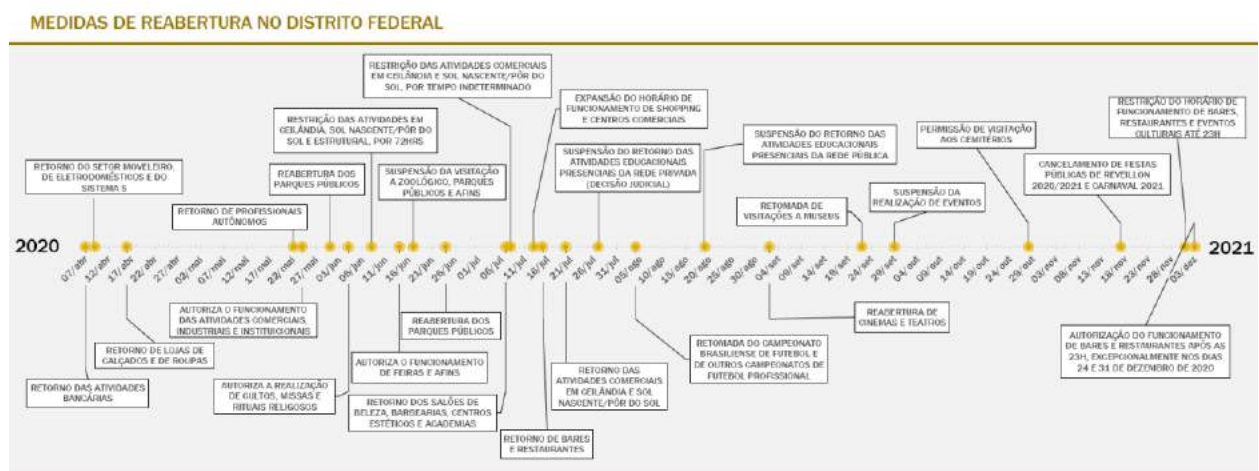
MEDIDAS DE REABERTURA NO DISTRITO FEDERAL

RESTRIÇÃO DAS ATIVIDADES COMERCIAIS EM CEILÂNDIA E SOL NASCENTE/PÔR DO SOL, POR TEMPO INDETERMINADO

EXPANSÃO DO HORÁRIO DE FUNCIONAMENTO DE SHOPPING E CENTROS COMERCIAIS

RESTRIÇÃO DO HORÁRIO DE FUNCIONAMENTO DE BARES, RESTAURANTES E EVENTOS CULTURAIS ATÉ 23H

RESTRIÇÃO DAS ATIVIDADES EM CEILÂNDIA, SOL NASCENTE/PÔR DO SOL E ESTRUTURAL, POR 72HRS

SUSPENSÃO DO RETORNO DAS ATIVIDADES EDUCACIONAIS PRESENCIAIS DA REDE PÚBLICA

PERMISSÃO DE VISITAÇÃO AOS CEMITÉRIOS

SUSPENSÃO DO RETORNO DAS ATIVIDADES EDUCACIONAIS PRESENCIAIS DA REDE PRIVADA (DECISÃO JUDICIAL)

RETORNO DO SETOR MOVELEIRO, DE ELETRODOMÉSTICOS E DO SISTEMA S

REABERTURA DOS PARQUES PÚBLICOS

SUSPENSÃO DA VISITAÇÃO A ZOOLÓGICO, PARQUES PÚBLICOS E AFINS

CANCELAMENTO DE FESTAS PÚBLICAS DE REVEILLON 2020/2021 E CARNAVAL 2021

SUSPENSÃO DA REALIZAÇÃO DE EVENTOS

RETOMADA DE VISITAÇÕES A MUSEUS

RETORNO DE PROFISSIONAIS AUTÔNOMOS

2020

07/abr 12/abr 17/abr 22/abr 27/abr 02/mai 07/mai 12/mai 17/mai 22/mai 27/mai 01/jun 06/jun 11/jun 16/jun 21/jun 26/jun 01/jul 06/jul 11/jul 16/jul 21/jul 26/jul 31/jul 05/ago 10/ago 15/ago 20/ago 25/ago 30/ago 04/set 09/set 14/set 19/set 24/set 29/set 04/out 09/out 14/out 19/out 24/out 29/out 03/nov 08/nov 13/nov 18/nov 23/nov 28/nov 03/dez

2021

AUTORIZA O FUNCIONAMENTO DAS ATIVIDADES COMERCIAIS, INDUSTRIAIS E INSTITUCIONAIS

REABERTURA DOS PARQUES PÚBLICOS

REABERTURA DE CINEMAS E TEATROS

RETORNO DE LOJAS DE CALÇADOS E DE ROUPAS

RETOMADA DO CAMPEONATO BRASILIENSE DE FUTEBOL E DE OUTROS CAMPEONATOS DE FUTEBOL PROFISSIONAL

AUTORIZAÇÃO DO FUNCIONAMENTO DE BARES E RESTAURANTES APÓS AS 23H, EXCEPCIONALMENTE NOS DIAS 24 E 31 DE DEZEMBRO DE 2020

AUTORIZA O FUNCIONAMENTO DE FEIRAS E AFINS

RETORNO DAS ATIVIDADES COMERCIAIS EM CEILÂNDIA E SOL NASCENTE/PÔR DO SOL

RETORNO DAS ATIVIDADES BANCÁRIAS

AUTORIZA A REALIZAÇÃO DE CULTOS, MISSAS E RITUAIS RELIGIOSOS

RETORNO DOS SALÕES DE BELEZA, BARBEARIAS, CENTROS ESTÉTICOS E ACADEMIAS

RETORNO DE BARES E RESTAURANTES